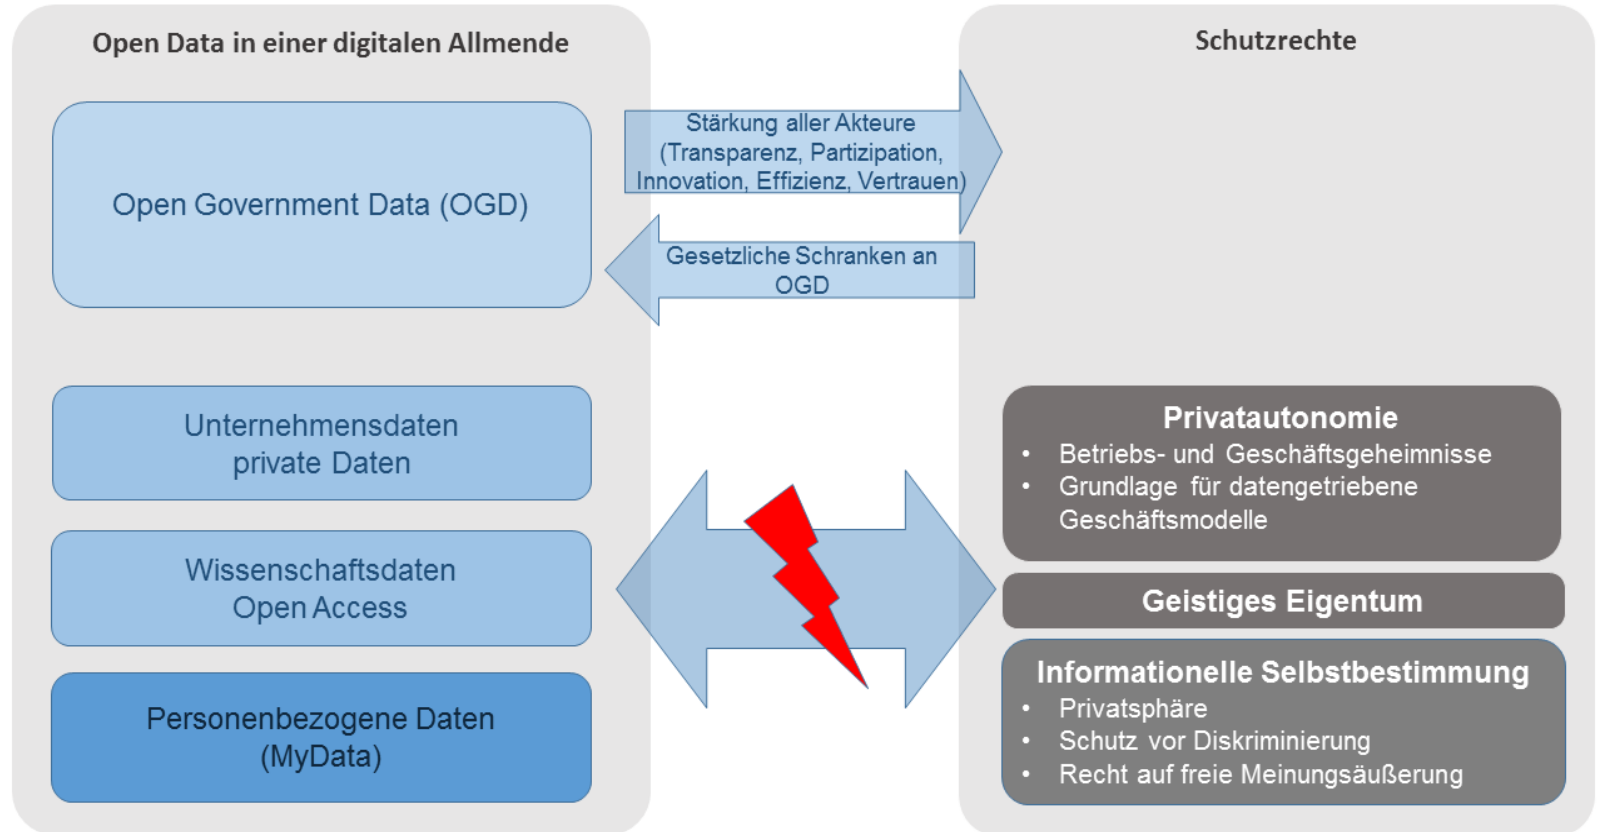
Open Data in einer digitalen Allmende

Open Government Data (OGD)

Unternehmensdaten
private Daten

Wissenschaftsdaten
Open Access

Personenbezogene Daten
(MyData)

Stärkung aller Akteure
(Transparenz, Partizipation, Innovation, Effizienz, Vertrauen)

Gesetzliche Schranken an OGD

Schutzrechte

Privatautonomie
• Betriebs- und Geschäftsgeheimnisse
• Grundlage für datengetriebene Geschäftsmodelle

Geistiges Eigentum

Informationelle Selbstbestimmung
• Privatsphäre
• Schutz vor Diskriminierung
• Recht auf freie Meinungsäußerung